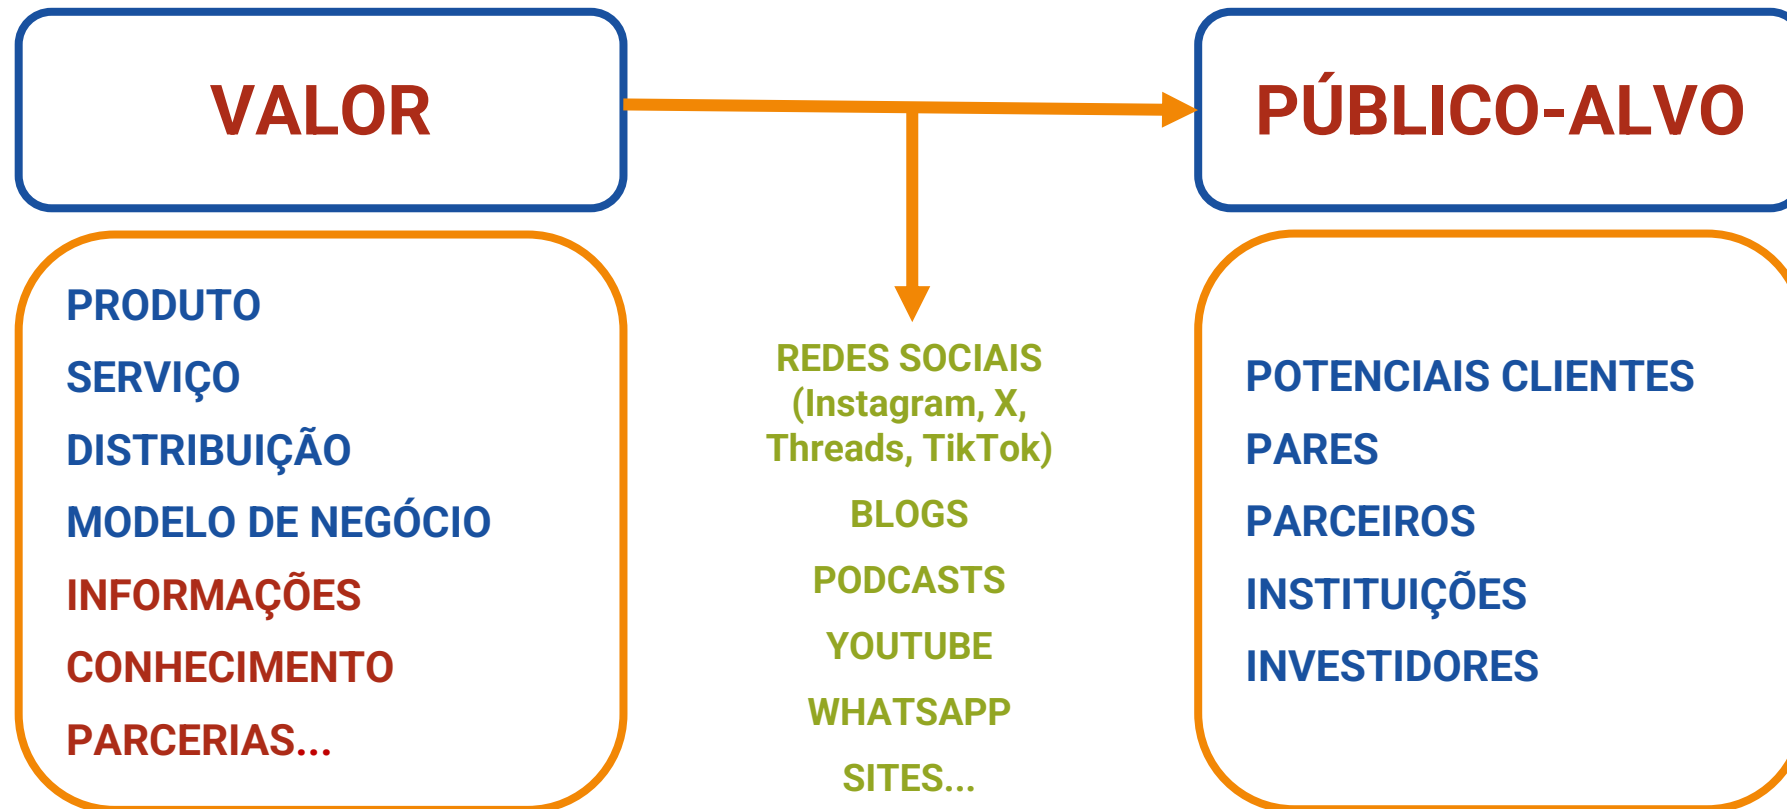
VALOR

PÚBLICO-ALVO

PRODUTO

SERVIÇO

DISTRIBUIÇÃO

MODELO DE NEGÓCIO

INFORMAÇÕES

CONHECIMENTO

PARCERIAS...

REDES SOCIAIS (Instagram, X, Threads, TikTok)

BLOGS

PODCASTS

YOUTUBE

WHATSAPP

SITES...

POTENCIAIS CLIENTES

PARES

PARCEIROS

INSTITUIÇÕES

INVESTIDORES